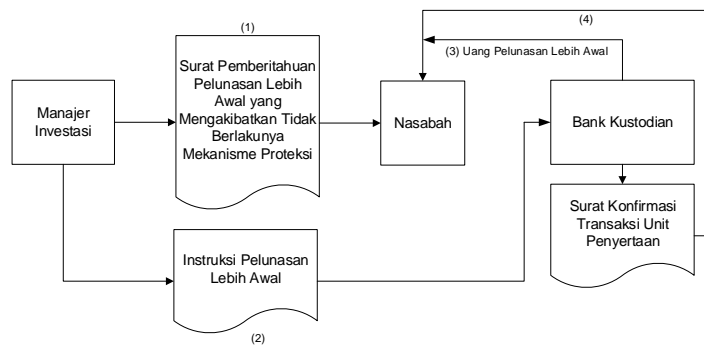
(4)

(1)

(3) Uang Pelunasan Lebih Awal

Surat Pemberitahuan Pelunasan Lebih Awal yang Mengakibatkan Tidak Berlakunya Mekanisme Proteksi

Manajer Investasi

Nasabah

Bank Kustodian

Surat Konfirmasi Transaksi Unit Penyertaan

Instruksi Pelunasan Lebih Awal

(2)